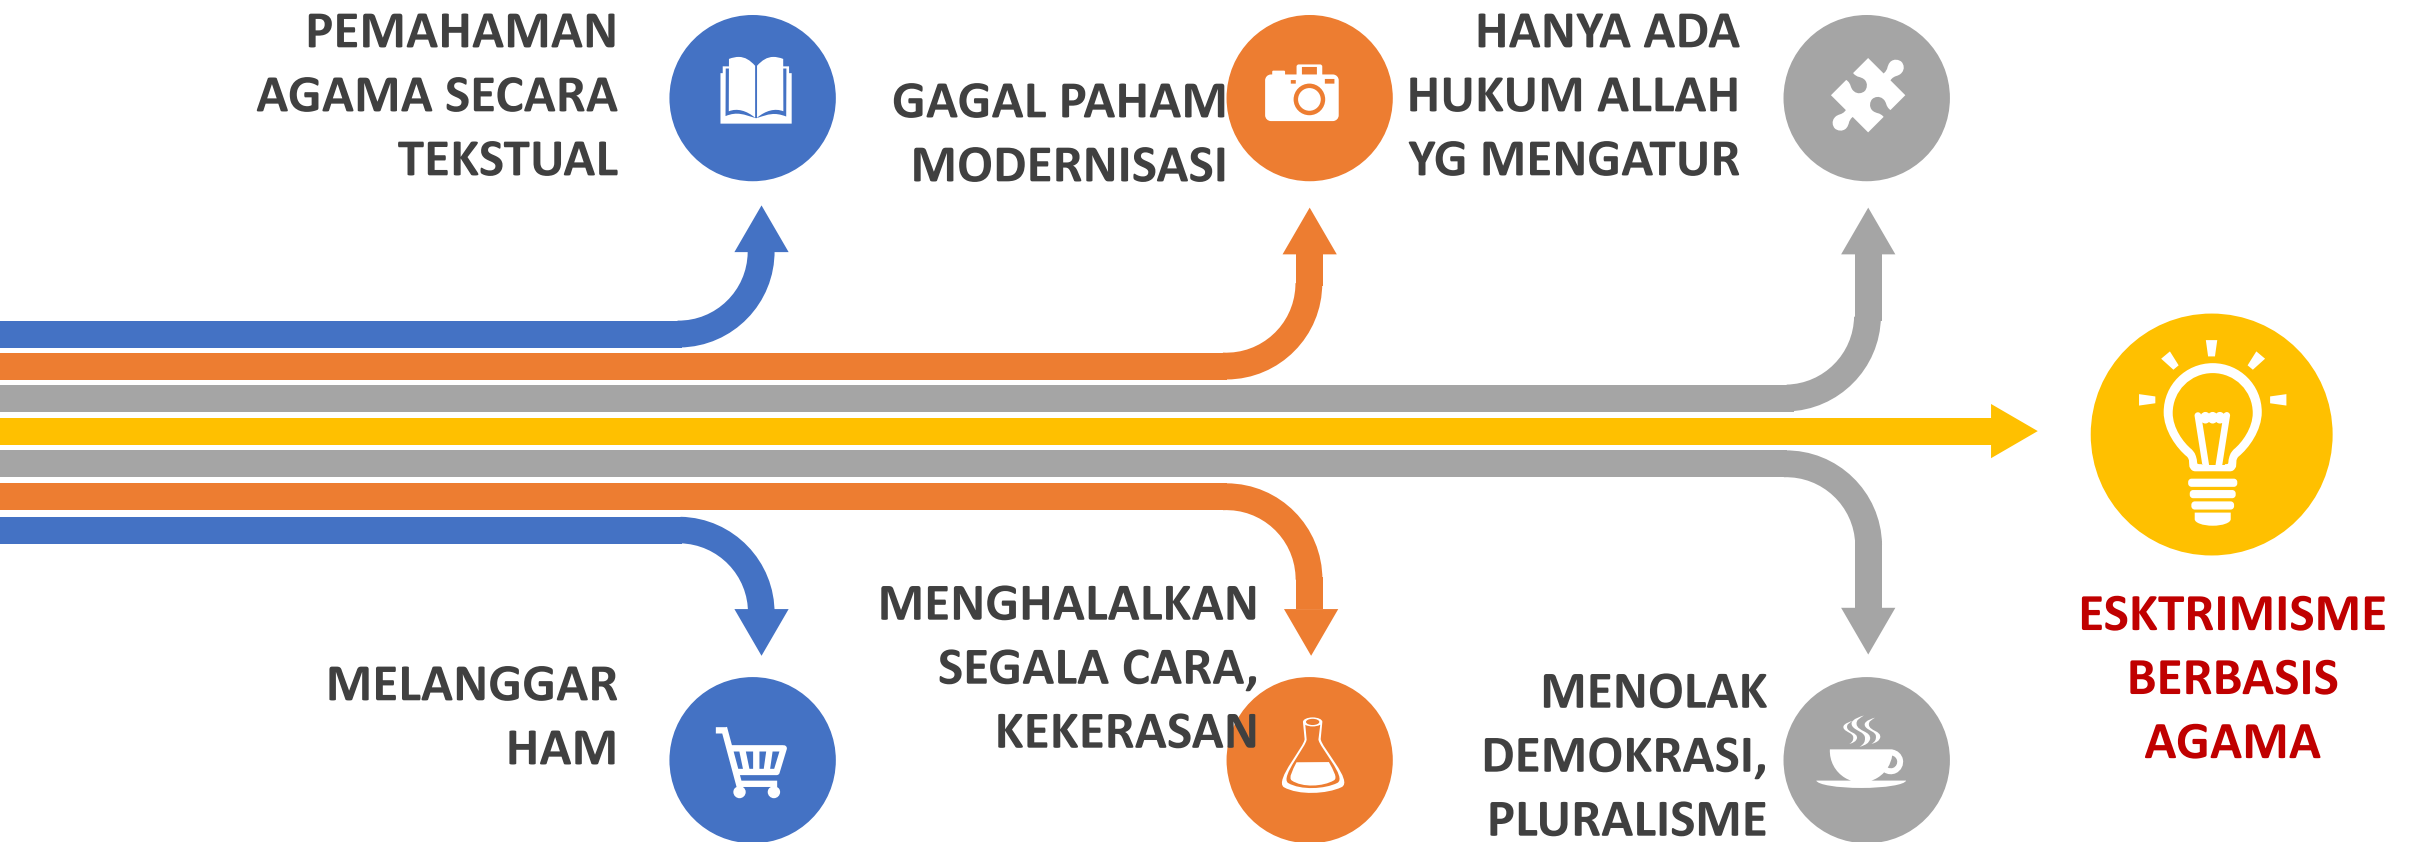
PEMAHAMAN AGAMA SECARA TEKSTUAL

GAGAL PAHAM MODERNISASI

HANYA ADA HUKUM ALLAH YG MENGATUR

MELANGGAR HAM

MENGHALALKAN SEGALA CARA, KEKERASAN

MENOLAK DEMOKRASI, PLURALISME

ESKTRIMISME BERBASIS AGAMA